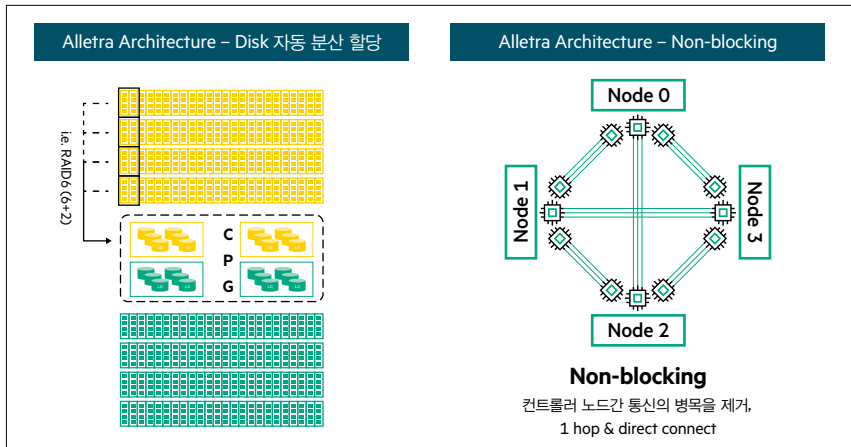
Alletra Architecture – Disk 자동 분산 할당

i.e. RAID6 (6+2)

C
P
G

Alletra Architecture – Non-blocking

Node 0

Node 1

Node 3

Node 2

Non-blocking

컨트롤러 노드간 통신의 병목을 제거,
1 hop & direct connect